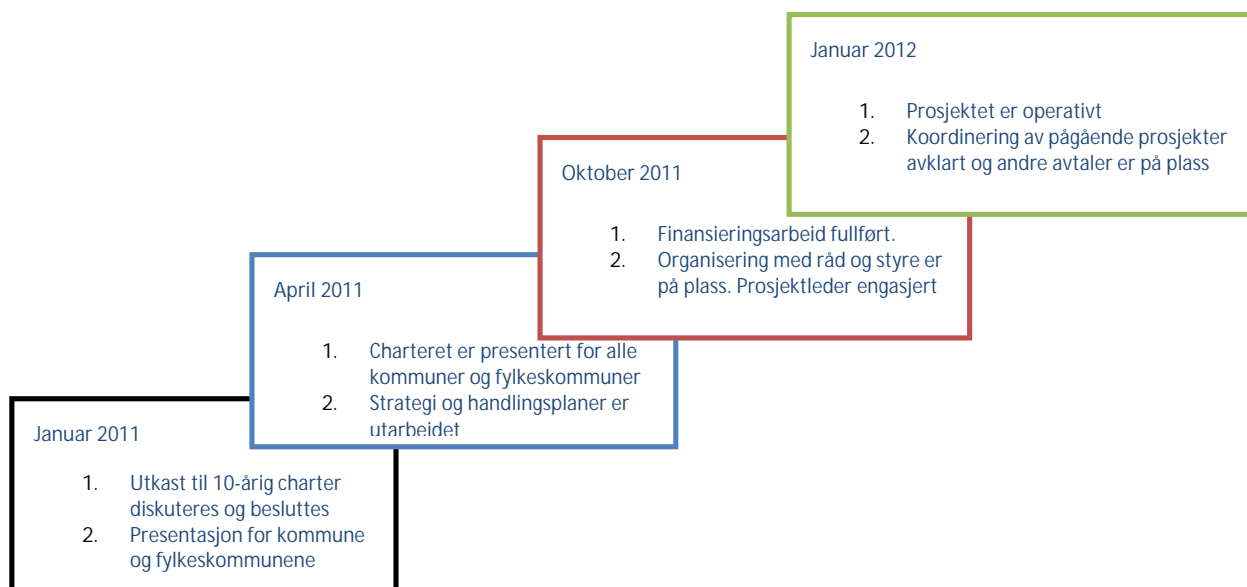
Januar 2011

1. Utkast til 10-årig charter diskuteres og besluttes
2. Presentasjon for kommune og fylkeskommunene

April 2011

1. Charteret er presentert for alle kommuner og fylkeskommuner
2. Strategi og handlingsplaner er utarbeidet

Oktober 2011

1. Finansieringsarbeid fullført.
2. Organisering med råd og styre er på plass. Prosjektleder engasjert

Januar 2012

1. Prosjektet er operativt
2. Koordinering av pågående prosjekter avklart og andre avtaler er på plass